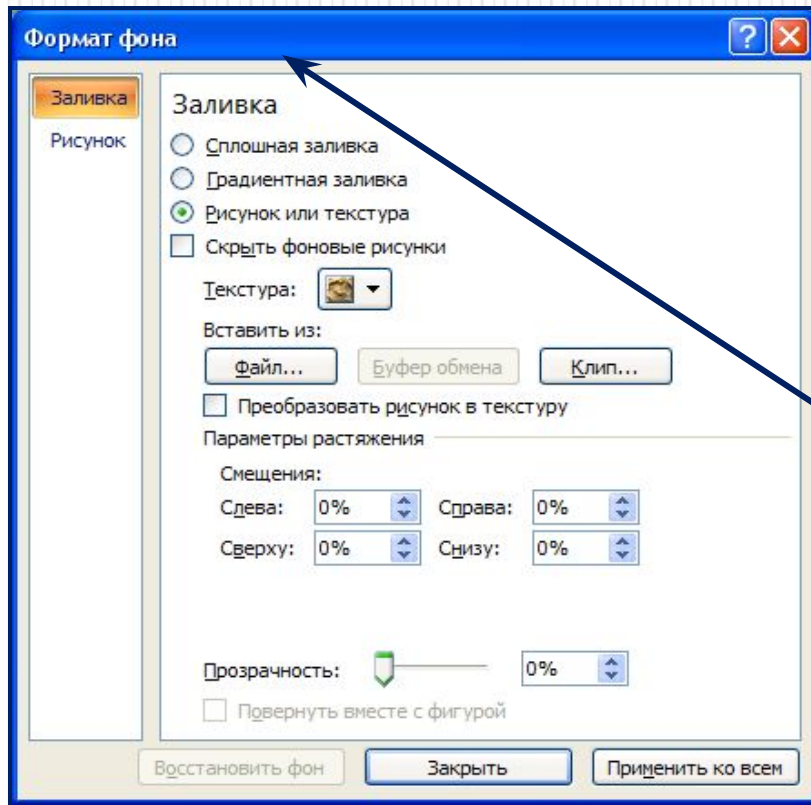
Формат фона

Заливка
Рисунок

Заливка
Сплошная заливка
Градиентная заливка
Рисунок или текстура
Скрыть фоновые рисунки
Текстура:
Вставить из:
Файл...
Буфер обмена
Клип...
Преобразовать рисунок в текстуру
Параметры растяжения
Смещения:
Слева: 0%
Справа: 0%
Сверху: 0%
Снизу: 0%
Прозрачность: 0%
Повернуть вместе с фигурой

Восстановить фон
Закрыть
Применить ко всем